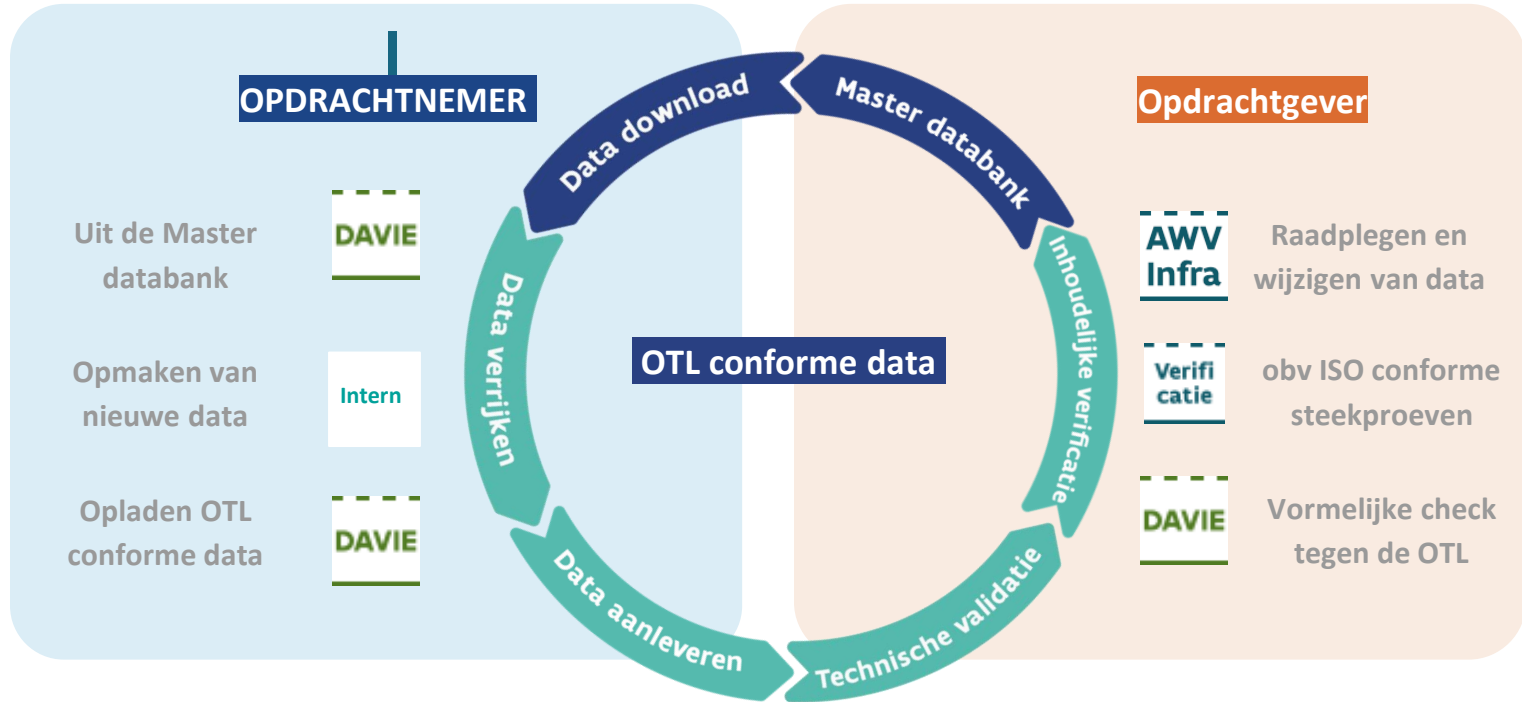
OPDRACHTNEMER

Uit de Master databank

DAVIE

Opmaken van nieuwe data

Intern

Opladen OTL conforme data

DAVIE

Data download

Master databank

Inhoudelijke verificatie

Technische validatie

Data aanleveren

Data verrijken

OTL conforme data

Opdrachtgever

AWV Infra

Raadplegen en wijzigen van data

Verifi catie

obv ISO conforme steekproeven

DAVIE

Vormelijke check tegen de OTL